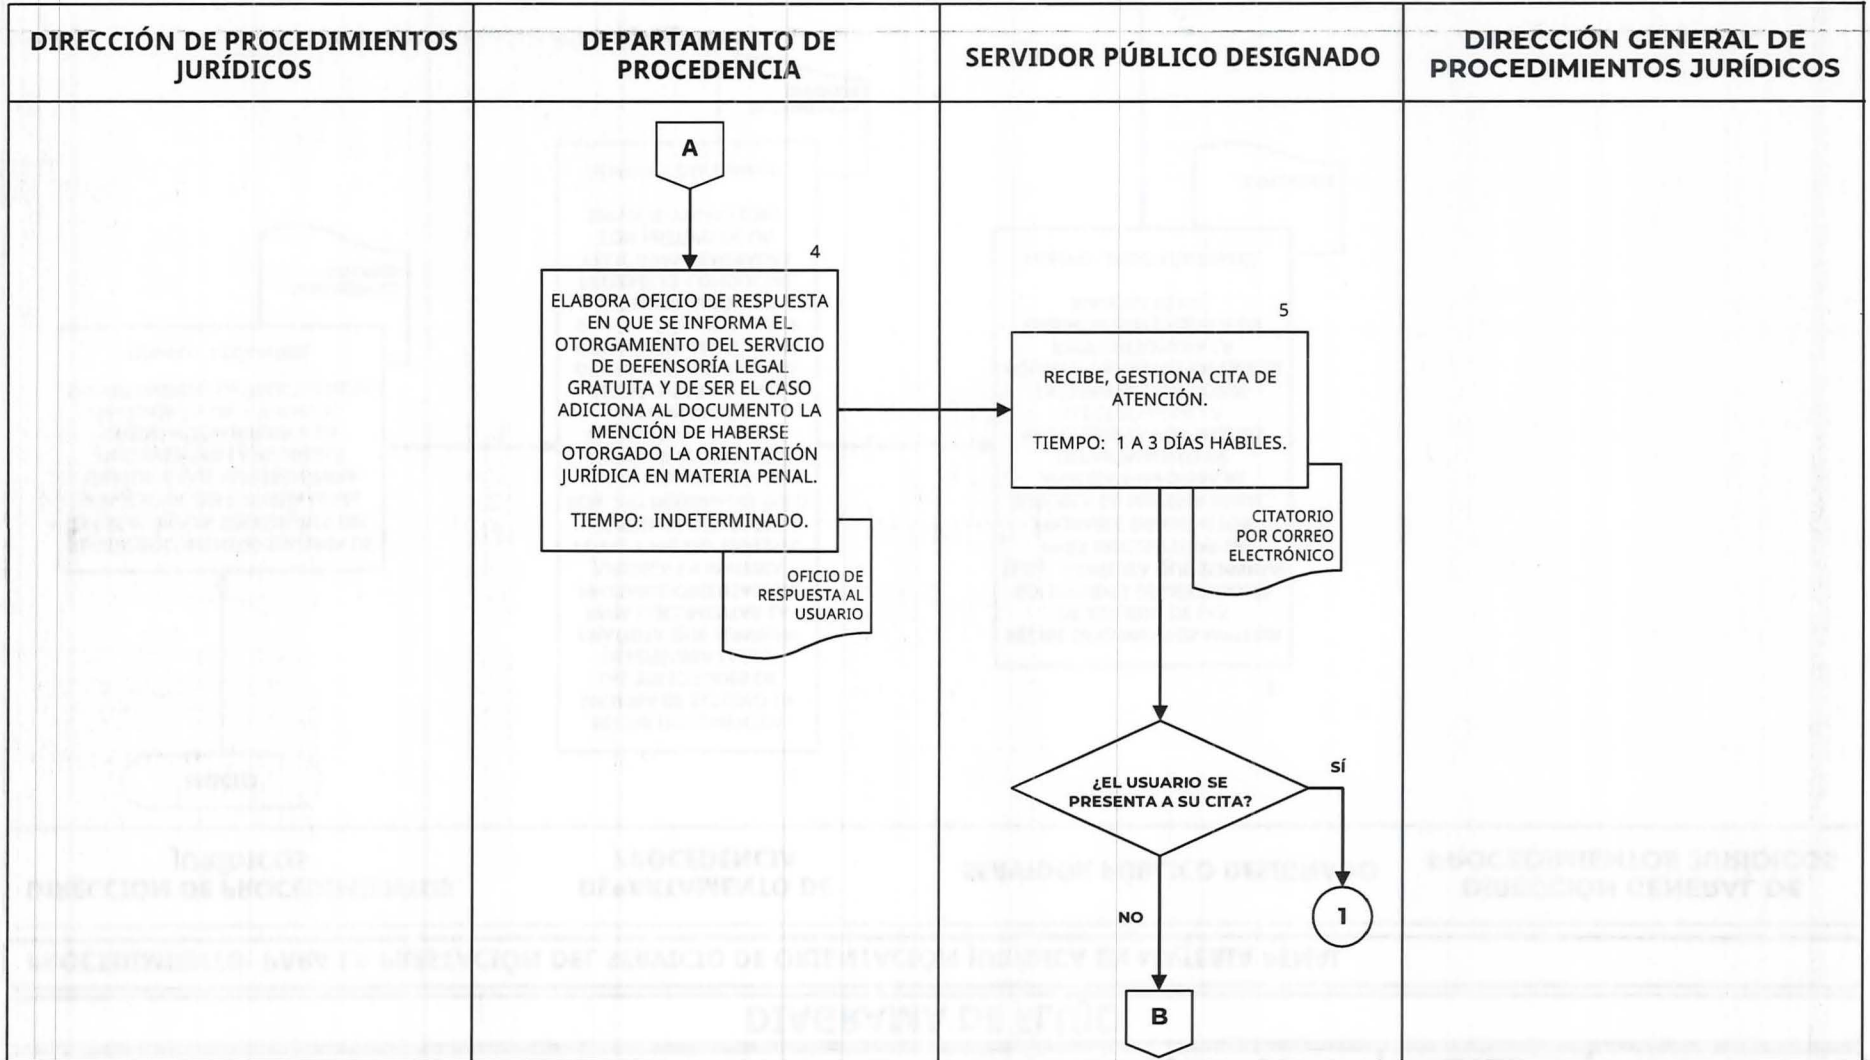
| DIRECCIÓN DE PROCEDIMIENTOS JURÍDICOS | DEPARTAMENTO DE PROCEDENCIA | SERVIDOR PÚBLICO DESIGNADO | DIRECCIÓN GENERAL DE PROCEDIMIENTOS JURÍDICOS |
|---|---|---|---|

A

4

ELABORA OFICIO DE RESPUESTA EN QUE SE INFORMA EL OTORGAMIENTO DEL SERVICIO DE DEFENSORÍA LEGAL GRATUITA Y DE SER EL CASO ADICIONA AL DOCUMENTO LA MENCIÓN DE HABERSE OTORGADO LA ORIENTACIÓN JURÍDICA EN MATERIA PENAL.

TIEMPO: INDETERMINADO.

OFICIO DE RESPUESTA AL USUARIO

5

RECIBE, GESTIONA CITA DE ATENCIÓN.

TIEMPO: 1 A 3 DÍAS HÁBILES.

CITATORIO POR CORREO ELECTRÓNICO

¿EL USUARIO SE PRESENTA A SU CITA?

SÍ

1

NO

B